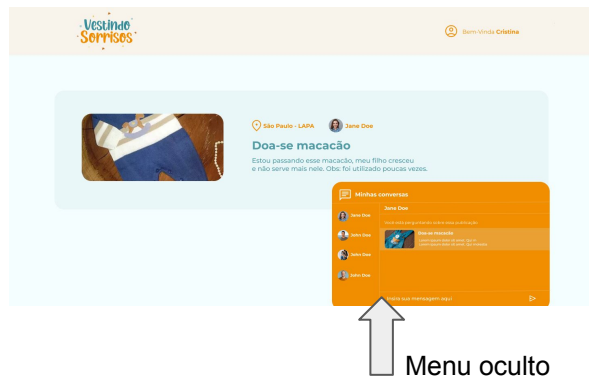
Vestindo Sorrisos

Bem-Vinda Cristina

São Paulo - LAPA

Jane Doe

Doa-se macacão

Estou passando esse macacão, meu filho cresceu e não serve mais nele. Obs: foi utilizado poucas vezes.

Minhas conversas

Jane Doe

Jane Doe

John Doe

John Doe

John Doe

Você está perguntando sobre essa publicação

Doa-se macacão

Lorem ipsum dolor sit amet. Qui in Lorem ipsum dolor sit amet. Qui voluptas

Digite sua mensagem aqui

Menu oculto